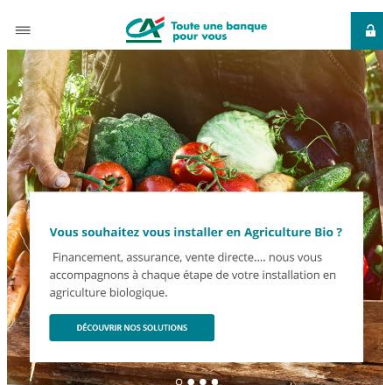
Toute une banque pour vous

Vous souhaitez vous installer en Agriculture Bio ?

Financement, assurance, vente directe.... nous vous accompagnons à chaque étape de votre installation en agriculture biologique.

DÉCOUVRIR NOS SOLUTIONS